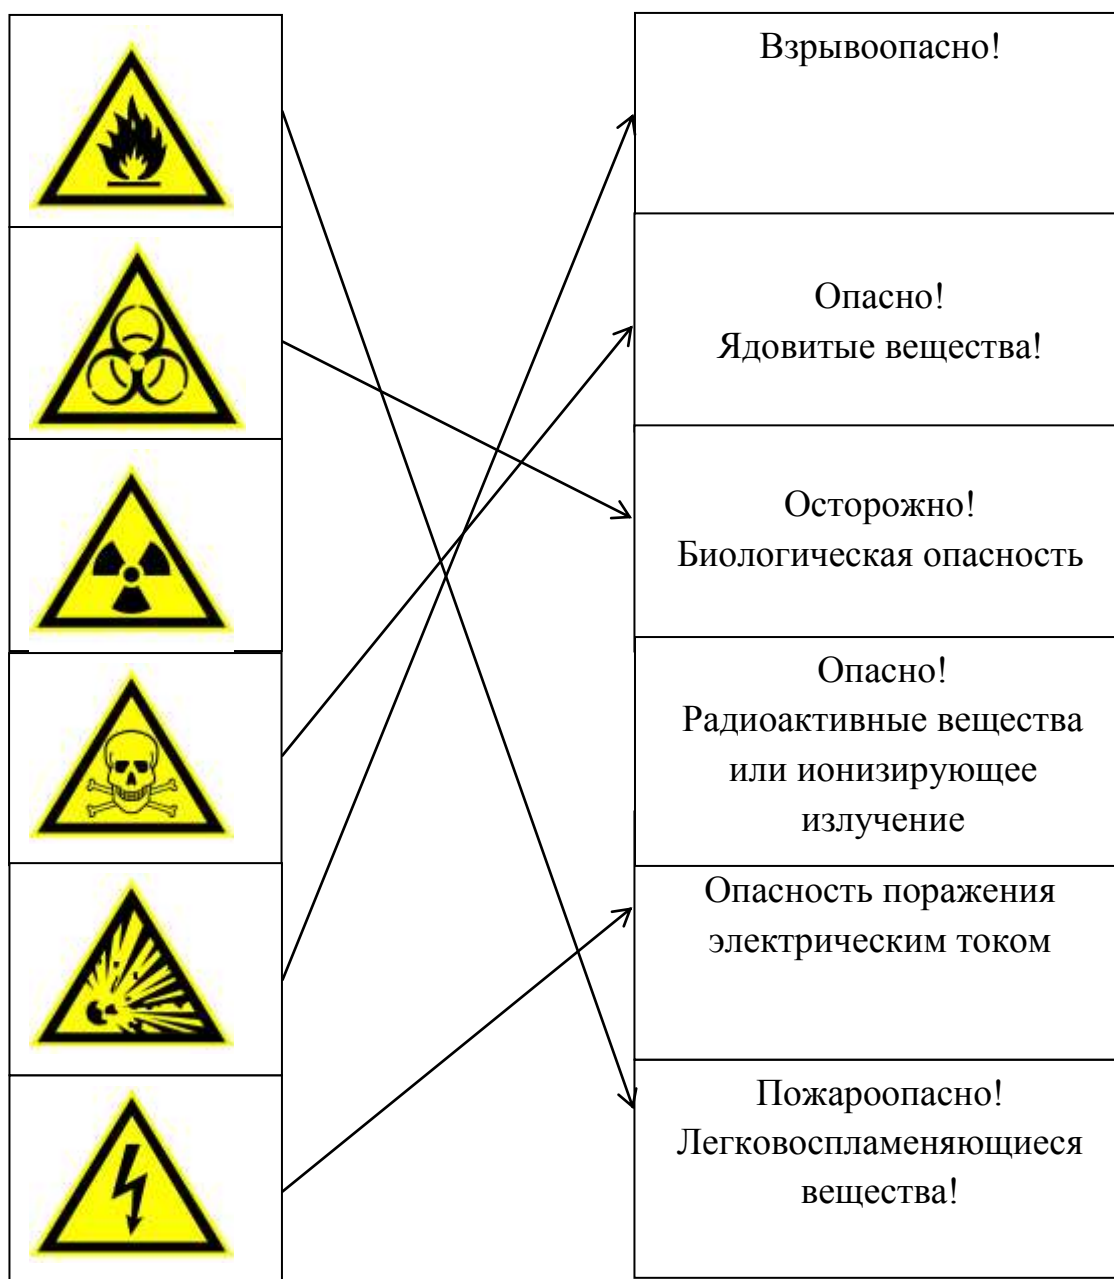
Взрывоопасно!

Опасно!
Ядовитые вещества!

Осторожно!
Биологическая опасность

Опасно!
Радиоактивные вещества или ионизирующее излучение

Опасность поражения электрическим током

Пожароопасно!
Легковоспламеняющиеся вещества!